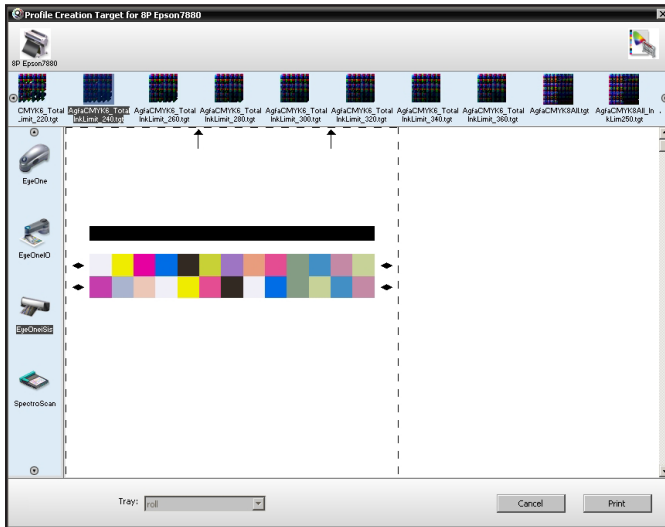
Profile Creation Target for 8P Epson7880

8P Epson7880

CMYK6_Total_imit_220.tgt
AgfaCMYK6_TotalInkLimit_240.tgt
AgfaCMYK6_TotalInkLimit_260.tgt
AgfaCMYK6_TotalInkLimit_280.tgt
AgfaCMYK6_TotalInkLimit_300.tgt
AgfaCMYK6_TotalInkLimit_320.tgt
AgfaCMYK6_TotalInkLimit_340.tgt
AgfaCMYK6_TotalInkLimit_360.tgt
AgfaCMYK8All.tgt
AgfaCMYK8All_InkLim250.tgt

EyeOne

EyeOneIO

EyeOneiSis

SpectroScan

Tray: roll

Cancel

Print